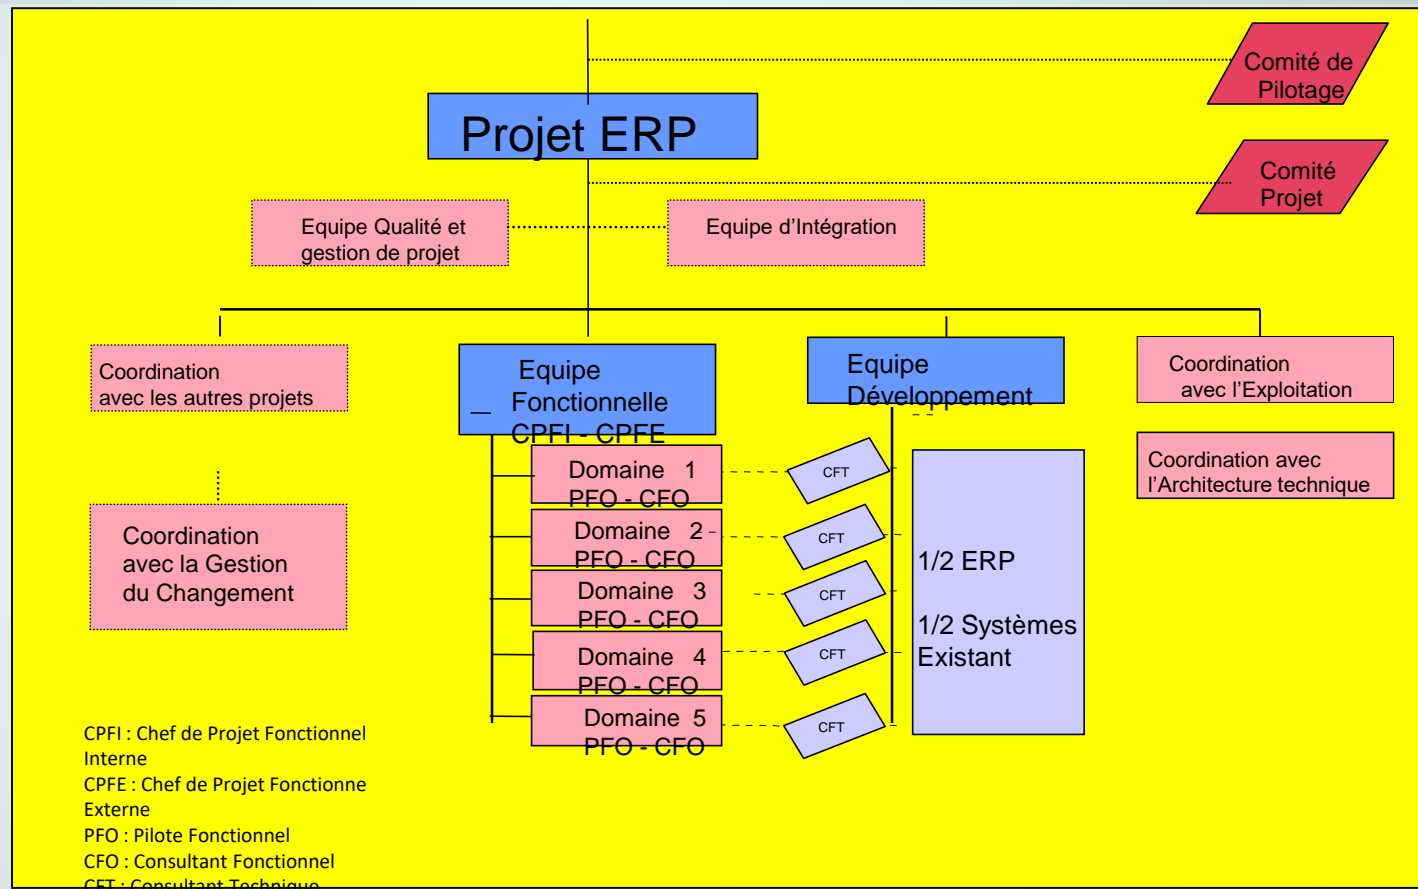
Comité de Pilotage

Projet ERP

Comité Projet

Equipe Qualité et gestion de projet

Equipe d'Intégration

Coordination avec les autres projets

Equipe Fonctionnelle CPFI - CPFE

Equipe Développement

Coordination avec l'Exploitation

Coordination avec l'Architecture technique

Domaine 1 PFO - CFO

Domaine 2 PFO - CFO

Domaine 3 PFO - CFO

Domaine 4 PFO - CFO

Domaine 5 PFO - CFO

CFT

CFT

CFT

CFT

CFT

1/2 ERP

1/2 Systèmes Existant

Coordination avec la Gestion du Changement

CPFI : Chef de Projet Fonctionnel Interne
CPFE : Chef de Projet Fonctionne Externe
PFO : Pilote Fonctionnel
CFO : Consultant Fonctionnel
CFT : Consultant Technique